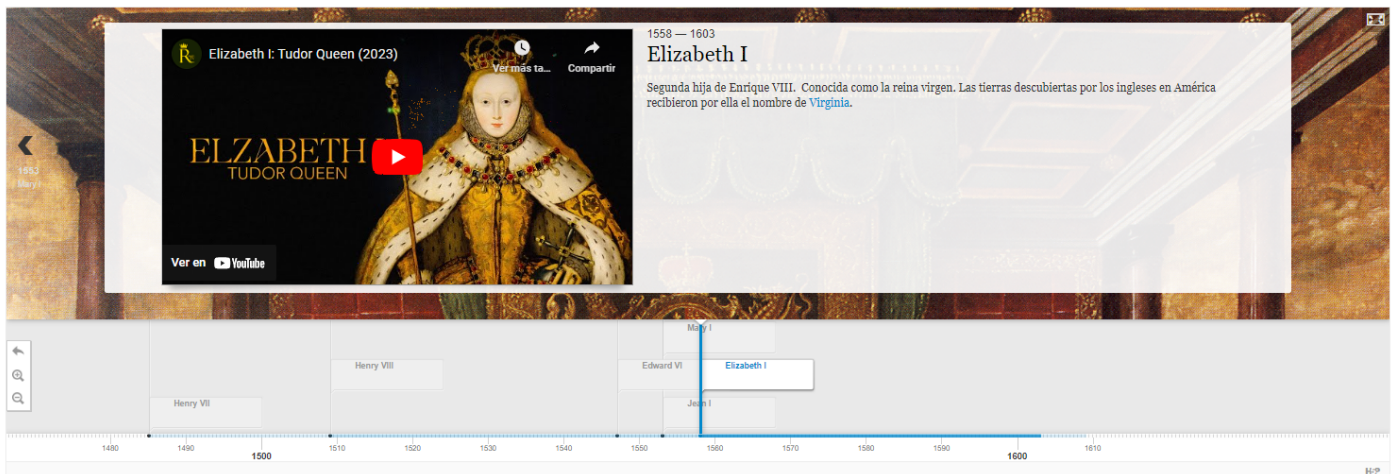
Elizabeth I: Tudor Queen (2023)

Ver más ta...

Compartir

ELZABETH
TUDOR QUEEN

Ver en YouTube

1558 — 1603
Elizabeth I

Segunda hija de Enrique VIII. Conocida como la reina virgen. Las tierras descubiertas por los ingleses en América recibieron por ella el nombre de Virginia.

1553
Mary I

Mary I
Henry VIII
Edward VI
Elizabeth I
Henry VII
Jean I

1480 1490 1500 1510 1520 1530 1540 1550 1560 1570 1580 1590 1600 1610